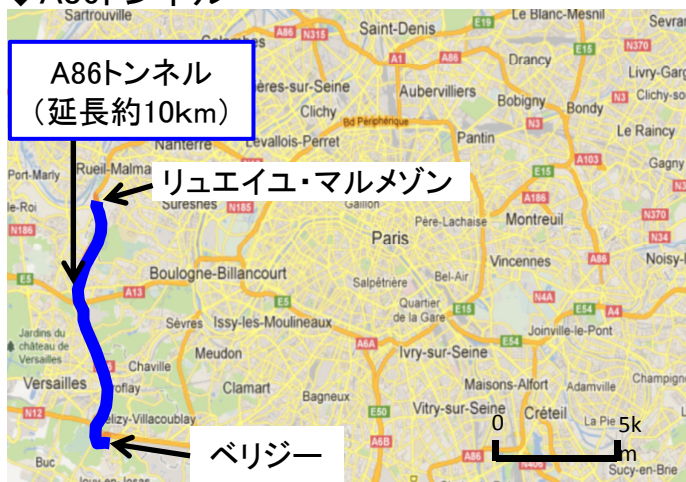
Sartrouville
Saint-Denis
Le Blanc-Mesnil
Sevran
A86
N315
A1
A86
Drancy
N370
A86トンネル
（延長約10km）
ères-sur-Seine
Aubervilliers
Livry-Garg
Clichy
Bobigny
Bondy
Clichy-so
N3
N3
Levallois-Perret
Bd Périphérique
Pantin
Le Raincy
Nanterre
N3
A103
Port-Marly
Rueil-Malma
リュエイユ・マルメゾン
Gagny
Suresnes
N185
Gallion
E15
A3
Montreuil
Roi
N186
Père-Lachaise
N370
Paris
N34
Noisy-
Boulogne-Billancourt
Vincennes
A86
A13
Salpêtrière
Bel-Air
E5
Quartier de la Gare
N4A
E54
A4
E15
Jardins du château de Versailles
Sèvres
Issy-les-Moulineaux
Joinville-le-Pont
A6A
Ivry-sur-Seine
E54
Chaville
Meudon
Versailles
Champigne
Clamart
Maisons-Alfort
Adamville
Bagneux
N12
E50
Vitry-sur-Seine
Créteil
La Pie
lizy-Villacoublay
0
5km
A6B
Buc
ベリジー
Sucy-en-Brie